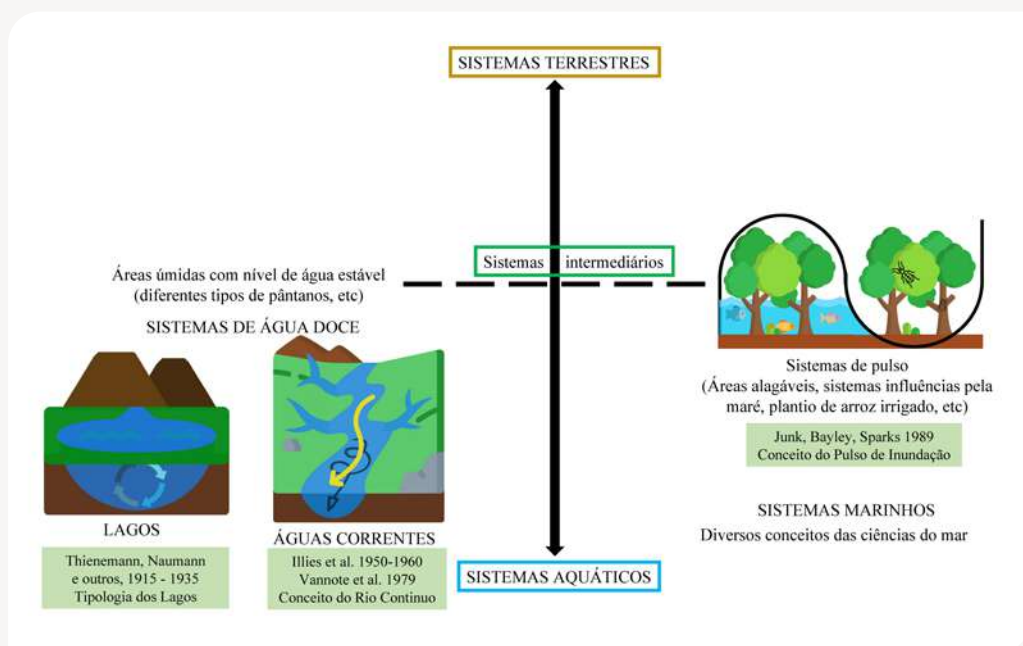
SISTEMAS TERRESTRES

Áreas úmidas com nível de água estável (diferentes tipos de pântanos, etc)

Sistemas intermediários

SISTEMAS DE ÁGUA DOCE

Sistemas de pulso (Áreas alagáveis, sistemas influências pela maré, plantio de arroz irrigado, etc)

Junk, Bayley, Sparks 1989
Conceito do Pulso de Inundação

SISTEMAS MARINHOS
Diversos conceitos das ciências do mar

LAGOS

Thienemann, Naumann e outros, 1915 - 1935
Tipologia dos Lagos

ÁGUAS CORRENTES

Illies et al. 1950-1960
Vannote et al. 1979
Conceito do Rio Continuo

SISTEMAS AQUÁTICOS